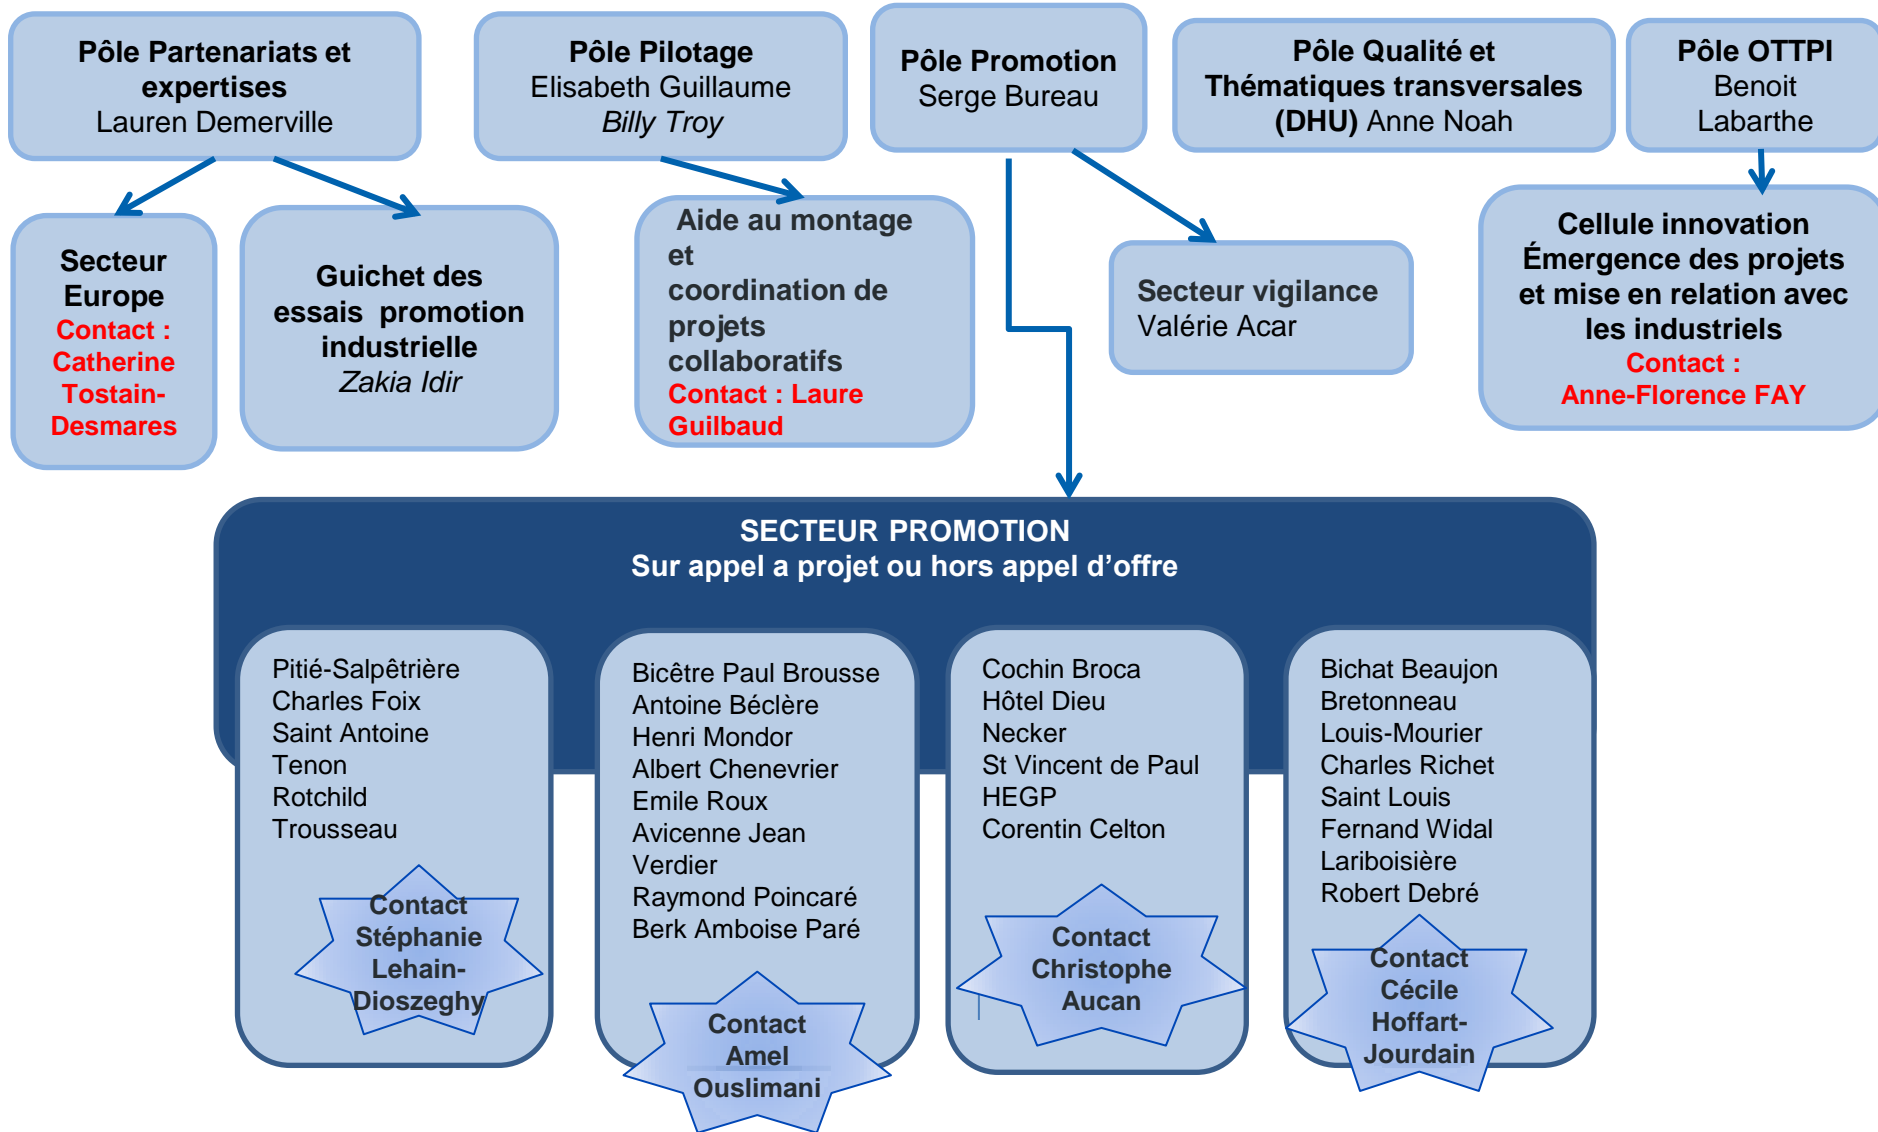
Pôle Partenariats et expertises
Lauren Demerville

Pôle Pilotage
Elisabeth Guillaume
Billy Troy

Pôle Promotion
Serge Bureau

Pôle Qualité et Thématiques transversales (DHU) Anne Noah

Pôle OTTPI
Benoit Labarthe

Secteur Europe
Contact : Catherine Tostain-Desmares

Guichet des essais promotion industrielle
Zakia Idir

Aide au montage et coordination de projets collaboratifs
Contact : Laure Guilbaud

Secteur vigilance
Valérie Acar

Cellule innovation Émergence des projets et mise en relation avec les industriels
Contact : Anne-Florence FAY

SECTEUR PROMOTION
Sur appel a projet ou hors appel d'offre

Pitié-Salpêtrière
Charles Foix
Saint Antoine
Tenon
Rotchild
Trousseau

Contact Stéphanie Lehain-Dioszeghy

Bicêtre Paul Brousse
Antoine Béclère
Henri Mondor
Albert Chenevrier
Emile Roux
Avicenne Jean Verdier
Raymond Poincaré
Berk Amboise Paré

Contact Amel Ouslimani

Cochin Broca
Hôtel Dieu
Necker
St Vincent de Paul
HEGP
Corentin Celton

Contact Christophe Aucan

Bichat Beaujon
Bretonneau
Louis-Mourier
Charles Richet
Saint Louis
Fernand Widal
Lariboisière
Robert Debré

Contact Cécile Hoffart-Jourdain